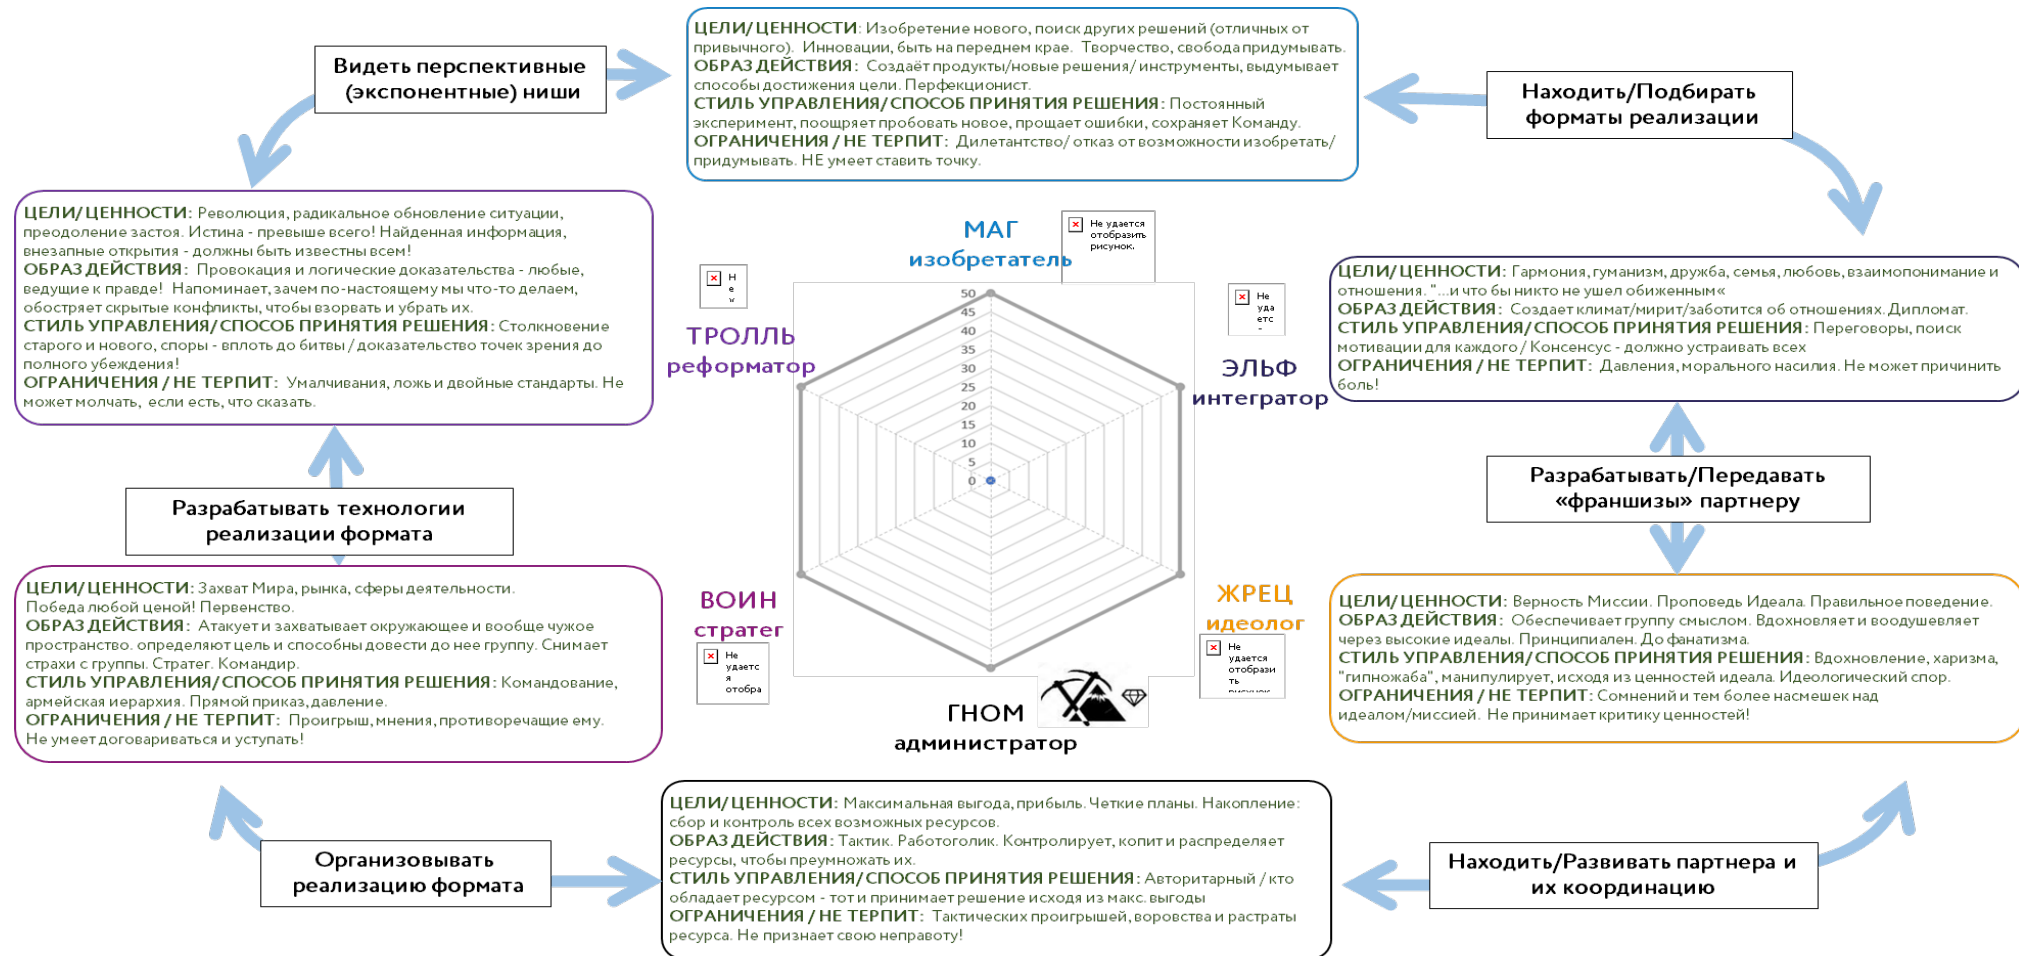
Видеть перспективные (экспонентные) ниши

ЦЕЛИ/ ЦЕННОСТИ: Изобретение нового, поиск других решений (отличных от привычного). Инновации, быть на переднем крае. Творчество, свобода придумывать.
ОБРАЗ ДЕЙСТВИЯ: Создаёт продукты/новые решения/ инструменты, выдумывает способы достижения цели. Перфекционист.
СТИЛЬ УПРАВЛЕНИЯ/ СПОСОБ ПРИНЯТИЯ РЕШЕНИЯ: Постоянный эксперимент, поощряет пробовать новое, прощает ошибки, сохраняет Команду.
ОГРАНИЧЕНИЯ / НЕ ТЕРПИТ: Дилетантство/ отказ от возможности изобретать/ придумывать. НЕ умеет ставить точку.

Находить/Подбирать форматы реализации

ЦЕЛИ/ ЦЕННОСТИ: Революция, радикальное обновление ситуации, преодоление застоя. Истина - превыше всего! Найденная информация, внезапные открытия - должны быть известны всем!
ОБРАЗ ДЕЙСТВИЯ: Провокация и логические доказательства - любые, ведущие к правде! Напоминает, зачем по-настоящему мы что-то делаем, обостряет скрытые конфликты, чтобы взорвать и убрать их.
СТИЛЬ УПРАВЛЕНИЯ/ СПОСОБ ПРИНЯТИЯ РЕШЕНИЯ: Столкновение старого и нового, споры - вплоть до битвы / доказательство точек зрения до полного убеждения!
ОГРАНИЧЕНИЯ / НЕ ТЕРПИТ: Умалчивания, ложь и двойные стандарты. Не может молчать, если есть, что сказать.

МАГ
изобретатель

Не удается отобразить рисунок.

Не
Не удается

ТРОЛЛЬ
реформатор

ЭЛЬФ
интегратор

50
45
40
35
30
25
20
15
10
5
0

ЦЕЛИ/ ЦЕННОСТИ: Гармония, гуманизм, дружба, семья, любовь, взаимопонимание и отношения. "...и что бы никто не ушел обиженным«
ОБРАЗ ДЕЙСТВИЯ: Создает климат/мирит/заботится об отношениях. Дипломат.
СТИЛЬ УПРАВЛЕНИЯ/ СПОСОБ ПРИНЯТИЯ РЕШЕНИЯ: Переговоры, поиск мотивации для каждого / Консенсус - должно устраивать всех
ОГРАНИЧЕНИЯ / НЕ ТЕРПИТ: Давления, морального насилия. Не может причинить боль!

Разрабатывать технологии реализации формата

Разрабатывать/Передавать «франшизы» партнеру

ЦЕЛИ/ ЦЕННОСТИ: Захват Мира, рынка, сферы деятельности. Победа любой ценой! Первенство.
ОБРАЗ ДЕЙСТВИЯ: Атакует и захватывает окружающее и вообще чужое пространство. определяют цель и способны довести до нее группу. Снимает страхи с группы. Стратег. Командир.
СТИЛЬ УПРАВЛЕНИЯ/ СПОСОБ ПРИНЯТИЯ РЕШЕНИЯ: Командование, армейская иерархия. Прямой приказ, давление.
ОГРАНИЧЕНИЯ / НЕ ТЕРПИТ: Проигрыш, мнения, противоречащие ему. Не умеет договариваться и уступать!

ВОИН
стратег

Не удается отобра

ЖРЕЦ
идеолог

Не удается отобрази

ГНОМ
администратор

ЦЕЛИ/ ЦЕННОСТИ: Верность Миссии. Проповедь Идеала. Правильное поведение.
ОБРАЗ ДЕЙСТВИЯ: Обеспечивает группу смыслом. Вдохновляет и воодушевляет через высокие идеалы. Принципиален. До фанатизма.
СТИЛЬ УПРАВЛЕНИЯ/ СПОСОБ ПРИНЯТИЯ РЕШЕНИЯ: Вдохновление, харизма, "гипножаба", манипулирует, исходя из ценностей идеала. Идеологический спор.
ОГРАНИЧЕНИЯ / НЕ ТЕРПИТ: Сомнений и тем более насмешек над идеалом/миссией. Не принимает критику ценностей!

ЦЕЛИ/ ЦЕННОСТИ: Максимальная выгода, прибыль. Четкие планы. Накопление: сбор и контроль всех возможных ресурсов.
ОБРАЗ ДЕЙСТВИЯ: Тактик. Работоголик. Контролирует, копит и распределяет ресурсы, чтобы преумножать их.
СТИЛЬ УПРАВЛЕНИЯ/ СПОСОБ ПРИНЯТИЯ РЕШЕНИЯ: Авторитарный / кто обладает ресурсом - тот и принимает решение исходя из макс. выгоды
ОГРАНИЧЕНИЯ / НЕ ТЕРПИТ: Тактических проигрышей, воровства и растраты ресурса. Не признает свою неправоту!

Организовывать реализацию формата

Находить/Развивать партнера и их координацию